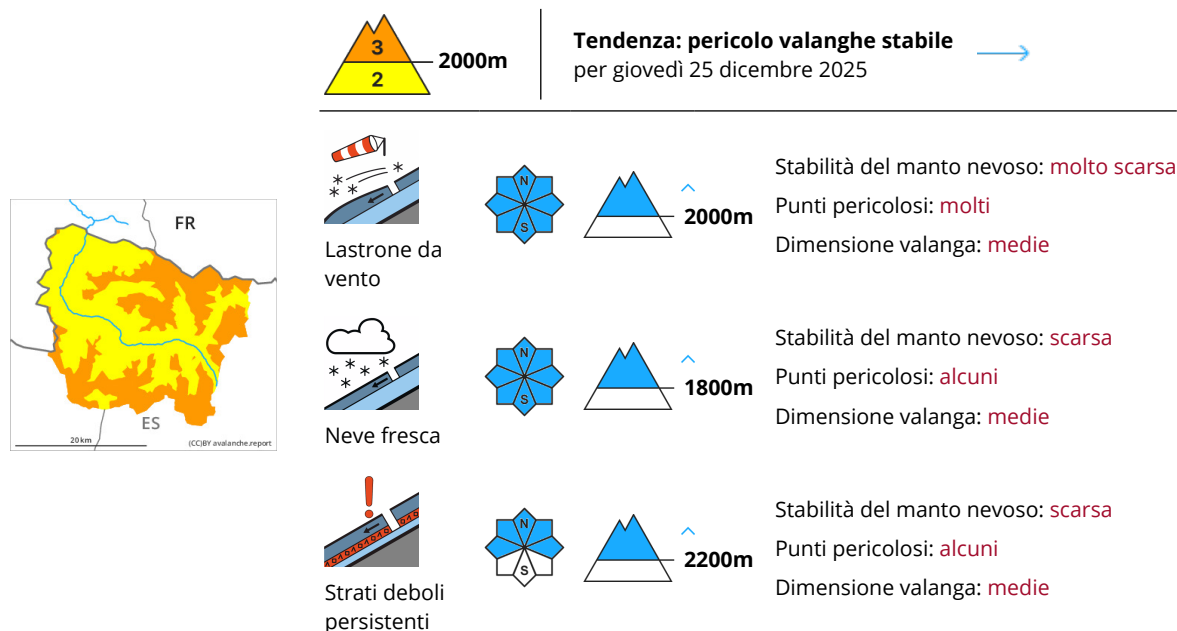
3
2
2000m

**Tendenza: pericolo valanghe stabile**
per giovedì 25 dicembre 2025

FR
ES
20 km
(CC)BY avalanche.report

Lastrone da vento
N
S
2000m
Stabilità del manto nevoso: molto scarsa
Punti pericolosi: molti
Dimensione valanga: medie

Neve fresca
N
S
1800m
Stabilità del manto nevoso: scarsa
Punti pericolosi: alcuni
Dimensione valanga: medie

Strati deboli persistenti
N
S
2200m
Stabilità del manto nevoso: scarsa
Punti pericolosi: alcuni
Dimensione valanga: medie